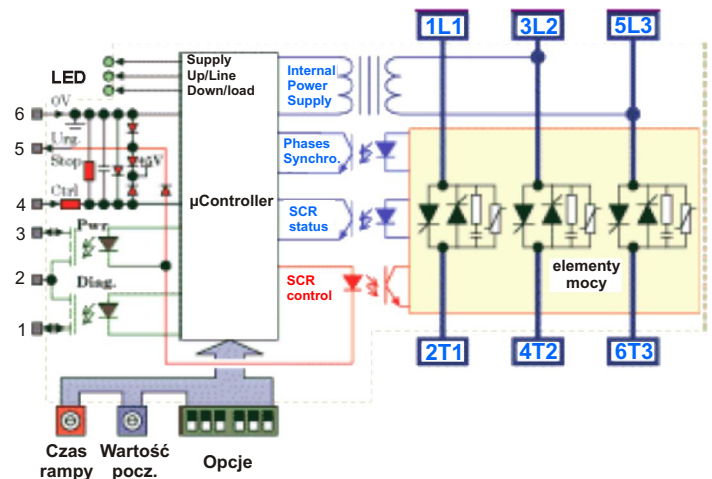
1L1
3L2
5L3

LED
Supply
Up/Line
Down/load

Internal
Power
Supply

6
0V
5
Urg.
Stop
4
Ctrl
3
Pwr.
2
Diag.
1

Phases
Synchro.

µController

SCR
status

SCR
control

elementy
mocy

2T1
4T2
6T3

Czas
rampy
Wartość
pocz.
Opcje